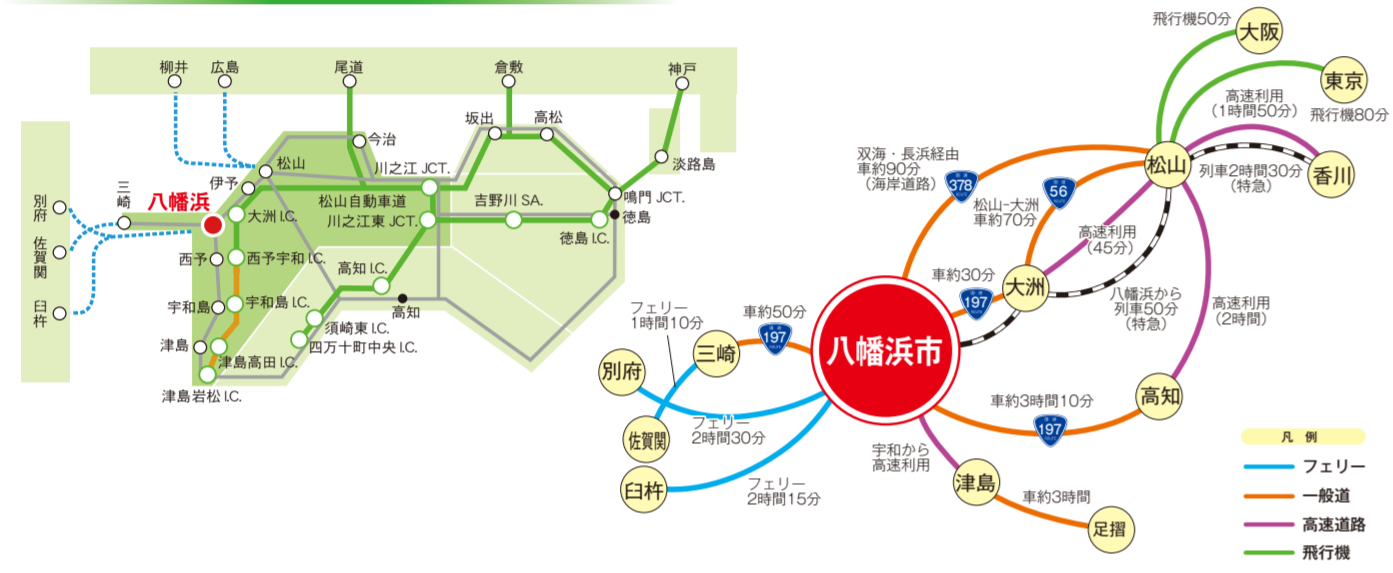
柳井
広島
尾道
倉敷
神戸
今治
坂出
高松
淡路島
松山
川之江 JCT.
鳴門 JCT.
別府
三崎
八幡浜
伊予
松山自動車道
徳島
佐賀関
大洲 I.C.
川之江東 JCT.
吉野川 SA.
徳島 I.C.
西予
西予宇和 I.C.
臼杵
高知 I.C.
宇和島
宇和島 I.C.
高知
須崎東 I.C.
津島
四万十町中央 I.C.
津島高田 I.C.
津島岩松 I.C.

飛行機50分
大阪
東京
高速利用（1時間50分）
飛行機80分
双海・長浜経由 車約90分（海岸道路）
378
56
松山
列車2時間30分（特急）
香川
松山-大洲 車約70分
高速利用（45分）
車約30分
197
大洲
八幡浜から 列車50分（特急）
高速利用（2時間）
フェリー 1時間10分
車約50分
197
三崎
八幡浜市
別府
佐賀関
フェリー 2時間30分
車約3時間10分
197
高知
宇和から 高速利用
臼杵
フェリー 2時間15分
津島
車約3時間
足摺

凡例
フェリー
一般道
高速道路
飛行機